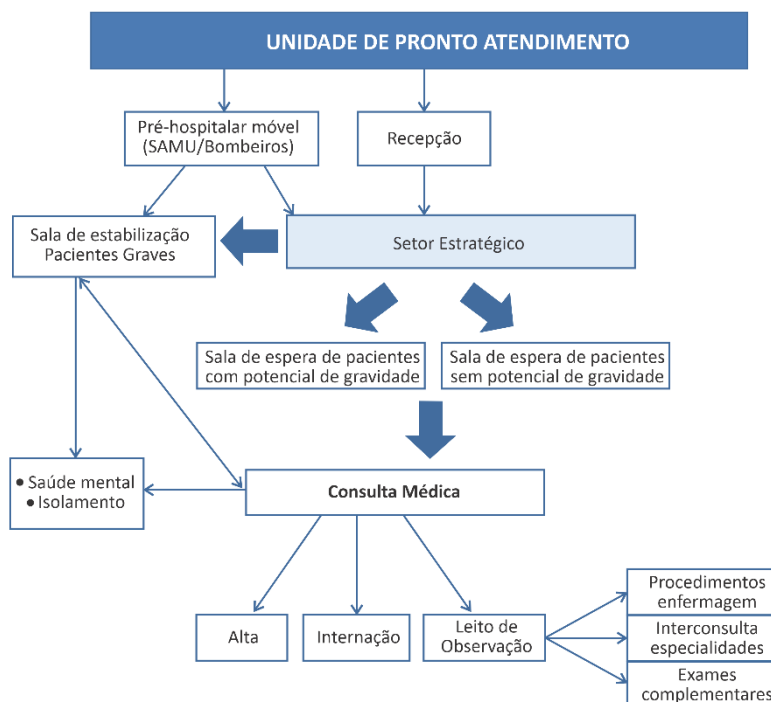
UNIDADE DE PRONTO ATENDIMENTO

Pré-hospitalar móvel (SAMU/Bombeiros)

Recepção

Sala de estabilização Pacientes Graves

Setor Estratégico

Sala de espera de pacientes com potencial de gravidade

Sala de espera de pacientes sem potencial de gravidade

• Saúde mental
• Isolamento

Consulta Médica

Alta

Internação

Leito de Observação

Procedimentos enfermagem

Interconsulta especialidades

Exames complementares